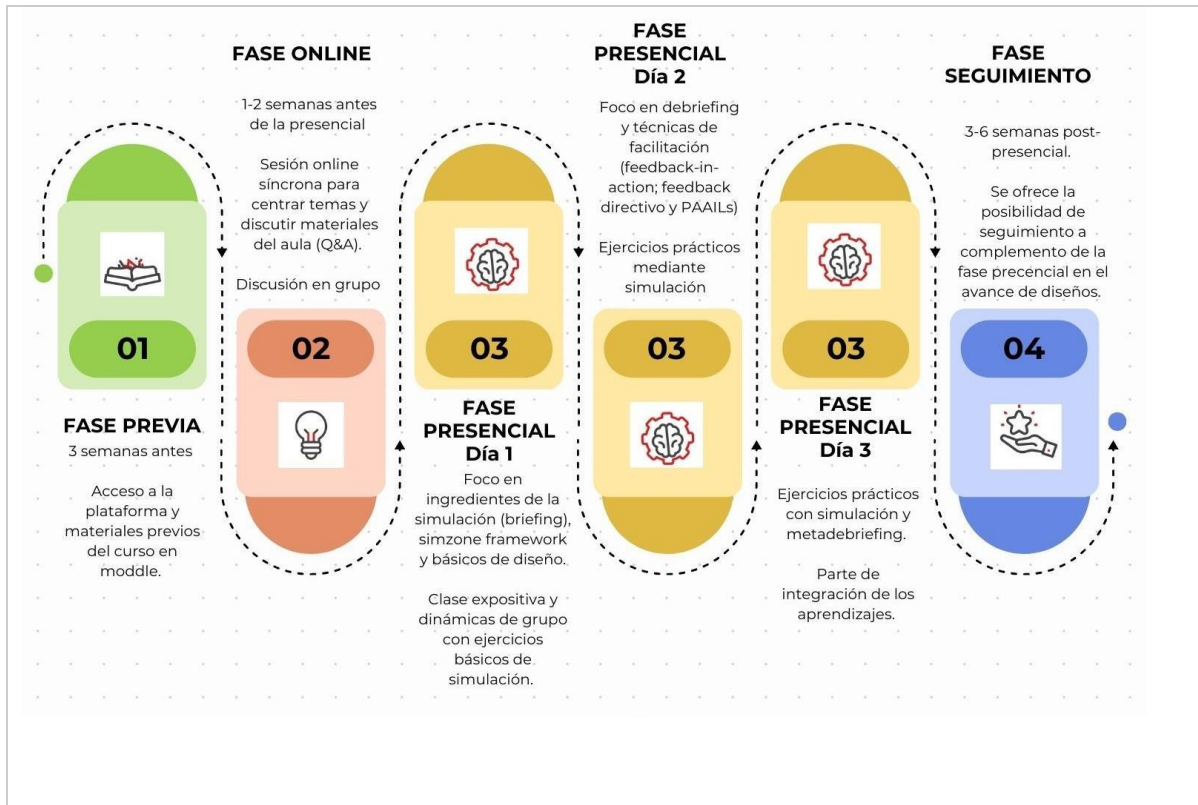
01

FASE PREVIA
3 semanas antes

Acceso a la plataforma y materiales previos del curso en moddle.

FASE ONLINE

1-2 semanas antes de la presencial

Sesión online síncrona para centrar temas y discutir materiales del aula (Q&A).

Discusión en grupo

02

03

FASE PRESENCIAL
Día 1

Foco en ingredientes de la simulación (briefing), simzone framework y básicos de diseño.

Clase expositiva y dinámicas de grupo con ejercicios básicos de simulación.

FASE PRESENCIAL
Día 2

Foco en debriefing y técnicas de facilitación (feedback-in-action; feedback directivo y PAAILs)

Ejercicios prácticos mediante simulación

03

03

FASE PRESENCIAL
Día 3

Ejercicios prácticos con simulación y metadebriefing.

Parte de integración de los aprendizajes.

FASE SEGUIMIENTO

3-6 semanas post-presencial.

Se ofrece la posibilidad de seguimiento a complemento de la fase precencial en el avance de diseños.

04